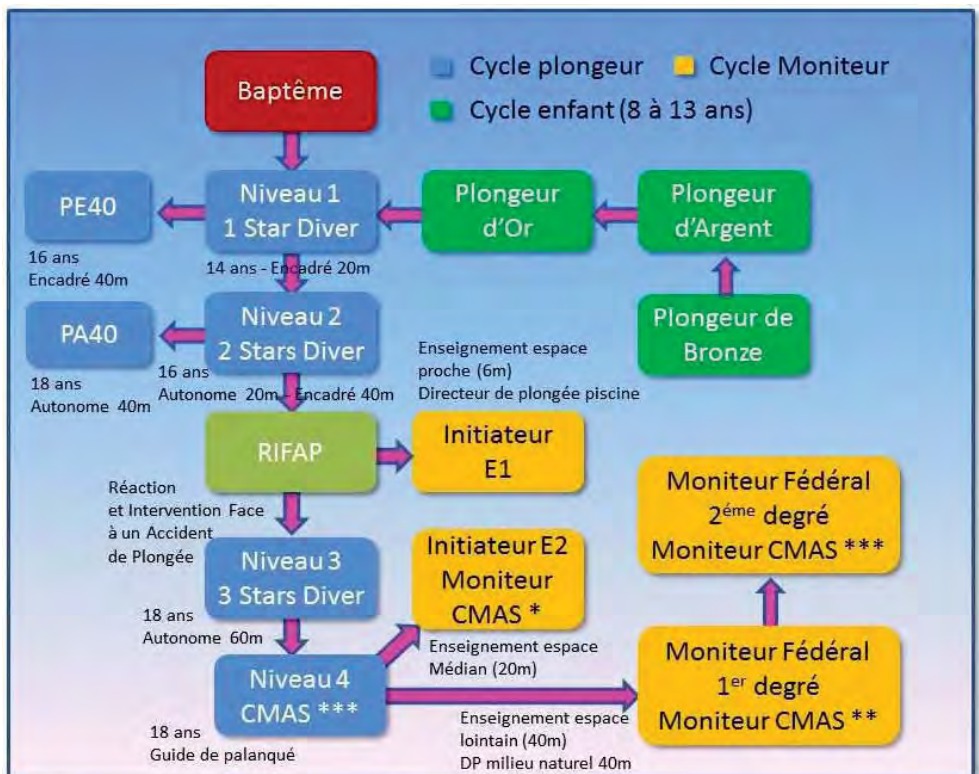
Cycle plongeur
Cycle Moniteur
Cycle enfant (8 à 13 ans)

Baptême

PE40
16 ans
Encadré 40m

Niveau 1
1 Star Diver
14 ans - Encadré 20m

Plongeur d'Or

Plongeur d'Argent

PA40
18 ans
Autonome 40m

Niveau 2
2 Stars Diver
16 ans
Autonome 20m - Encadré 40m

Plongeur de Bronze

Enseignement espace proche (6m)
Directeur de plongée piscine

RIFAP
Réaction et Intervention Face à un Accident de Plongée

Initiateur E1

Moniteur Fédéral 2$^{éme}$ degré Moniteur CMAS ***

Niveau 3
3 Stars Diver
18 ans
Autonome 60m

Initiateur E2 Moniteur CMAS *
Enseignement espace Médian (20m)

Niveau 4
CMAS ***
18 ans
Guide de palanqué

Enseignement espace lointain (40m)
DP milieu naturel 40m

Moniteur Fédéral 1$^{er}$ degré Moniteur CMAS **